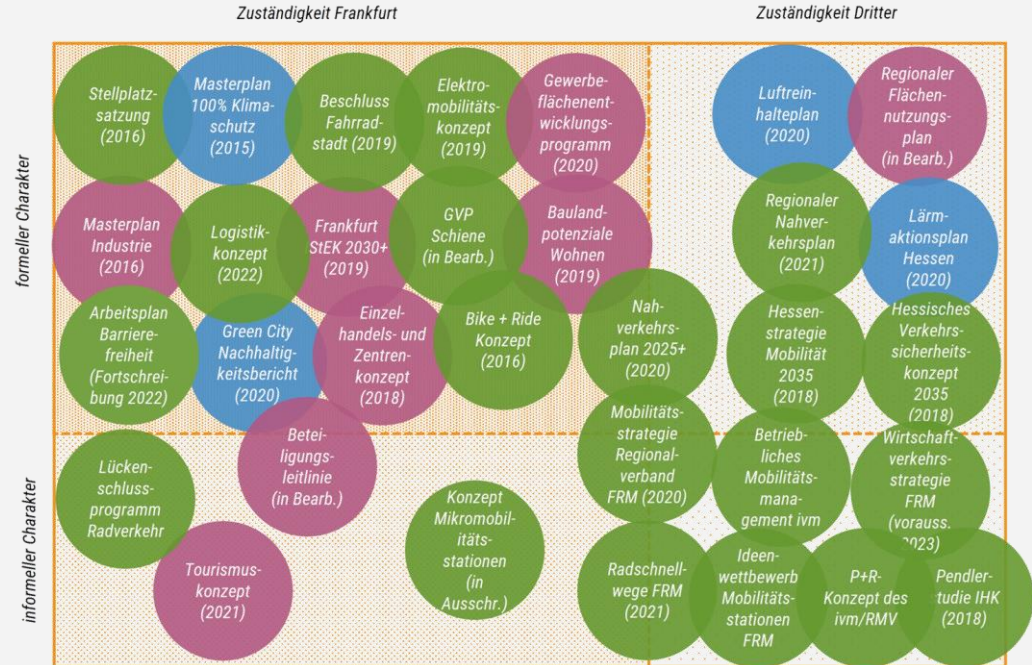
Zuständigkeit Frankfurt

Zuständigkeit Dritter

formeller Charakter

informeller Charakter

Stellplatzsatzung (2016)

Masterplan 100% Klimaschutz (2015)

Beschluss Fahrradstadt (2019)

Elektromobilitätskonzept (2019)

Gewerbeflächenentwicklungsprogramm (2020)

Luftreinhalteplan (2020)

Regionaler Flächennutzungsplan (in Bearb.)

Masterplan Industrie (2016)

Logistikkonzept (2022)

Frankfurt StEK 2030+ (2019)

GVP Schiene (in Bearb.)

Baulandpotenziale Wohnen (2019)

Regionaler Nahverkehrsplan (2021)

Lärmaktionsplan Hessen (2020)

Arbeitsplan Barrierefreiheit (Fortschreibung 2022)

Green City Nachhaltigkeitsbericht (2020)

Einzelhandels- und Zentrenkonzept (2018)

Bike + Ride Konzept (2016)

Nahverkehrsplan 2025+ (2020)

Hessenstrategie Mobilität 2035 (2018)

Hessisches Verkehrssicherheitskonzept 2035 (2018)

Lückenschlussprogramm Radverkehr

Beteiligungsleitlinie (in Bearb.)

Mobilitätsstrategie Regionalverband FRM (2020)

Betriebliches Mobilitätsmanagement ivm

Wirtschaftverkehrsstrategie FRM (vorauss. 2023)

Tourismuskonzept (2021)

Konzept Mikromobilitätsstationen (in Ausschr.)

Radschnellwege FRM (2021)

Ideenwettbewerb Mobilitätsstationen FRM

P+R-Konzept des ivm/RMV

Pendlerstudie IHK (2018)